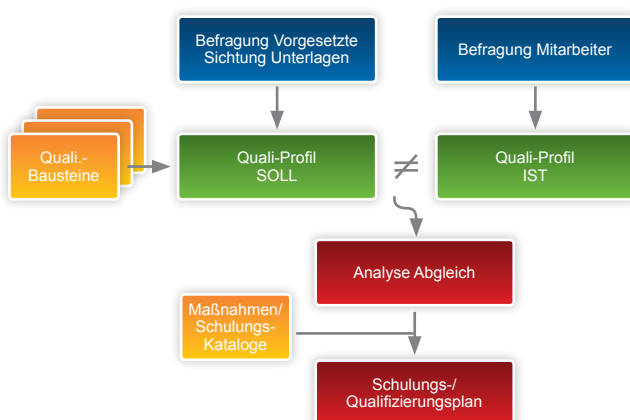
Befragung Vorgesetzte
Sichtung Unterlagen

Befragung Mitarbeiter

Quali.-
Bausteine

Quali-Profil
SOLL

$\neq$

Quali-Profil
IST

Analyse Abgleich

Maßnahmen/
Schulungs-
Kataloge

Schulungs-/
Qualifizierungsplan